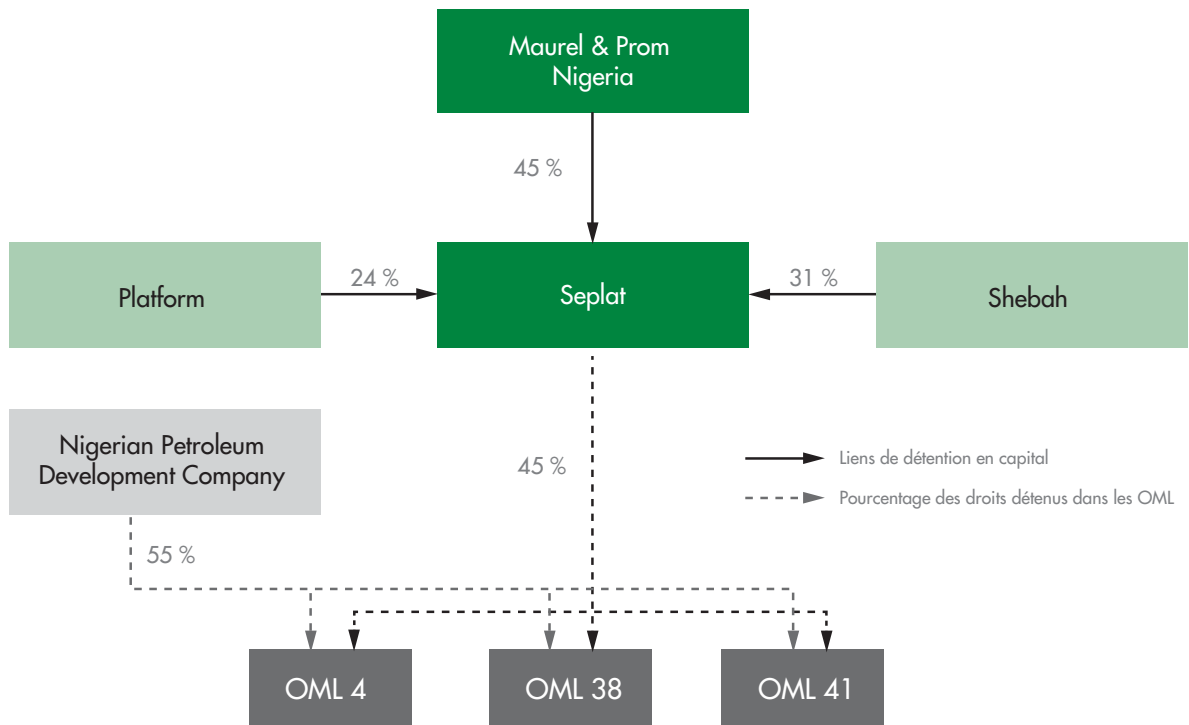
Maurel & Prom Nigeria

45 %

Platform

24 %

Seplat

31 %

Shebah

Nigerian Petroleum Development Company

45 %

Liens de détention en capital

Pourcentage des droits détenus dans les OML

55 %

OML 4

OML 38

OML 41